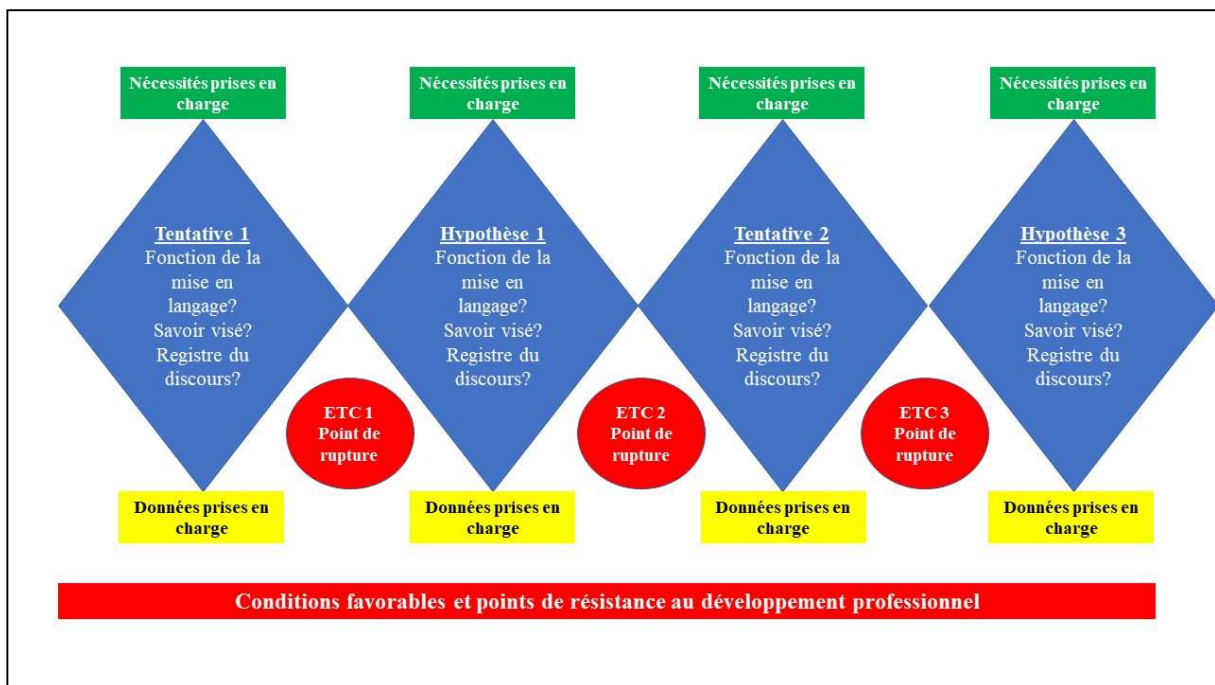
Nécessités prises en charge

Nécessités prises en charge

Nécessités prises en charge

Nécessités prises en charge

Tentative 1
Fonction de la mise en langage?
Savoir visé?
Registre du discours?

Hypothèse 1
Fonction de la mise en langage?
Savoir visé?
Registre du discours?

Tentative 2
Fonction de la mise en langage?
Savoir visé?
Registre du discours?

Hypothèse 3
Fonction de la mise en langage?
Savoir visé?
Registre du discours?

ETC 1
Point de rupture

ETC 2
Point de rupture

ETC 3
Point de rupture

Données prises en charge

Données prises en charge

Données prises en charge

Données prises en charge

Conditions favorables et points de résistance au développement professionnel